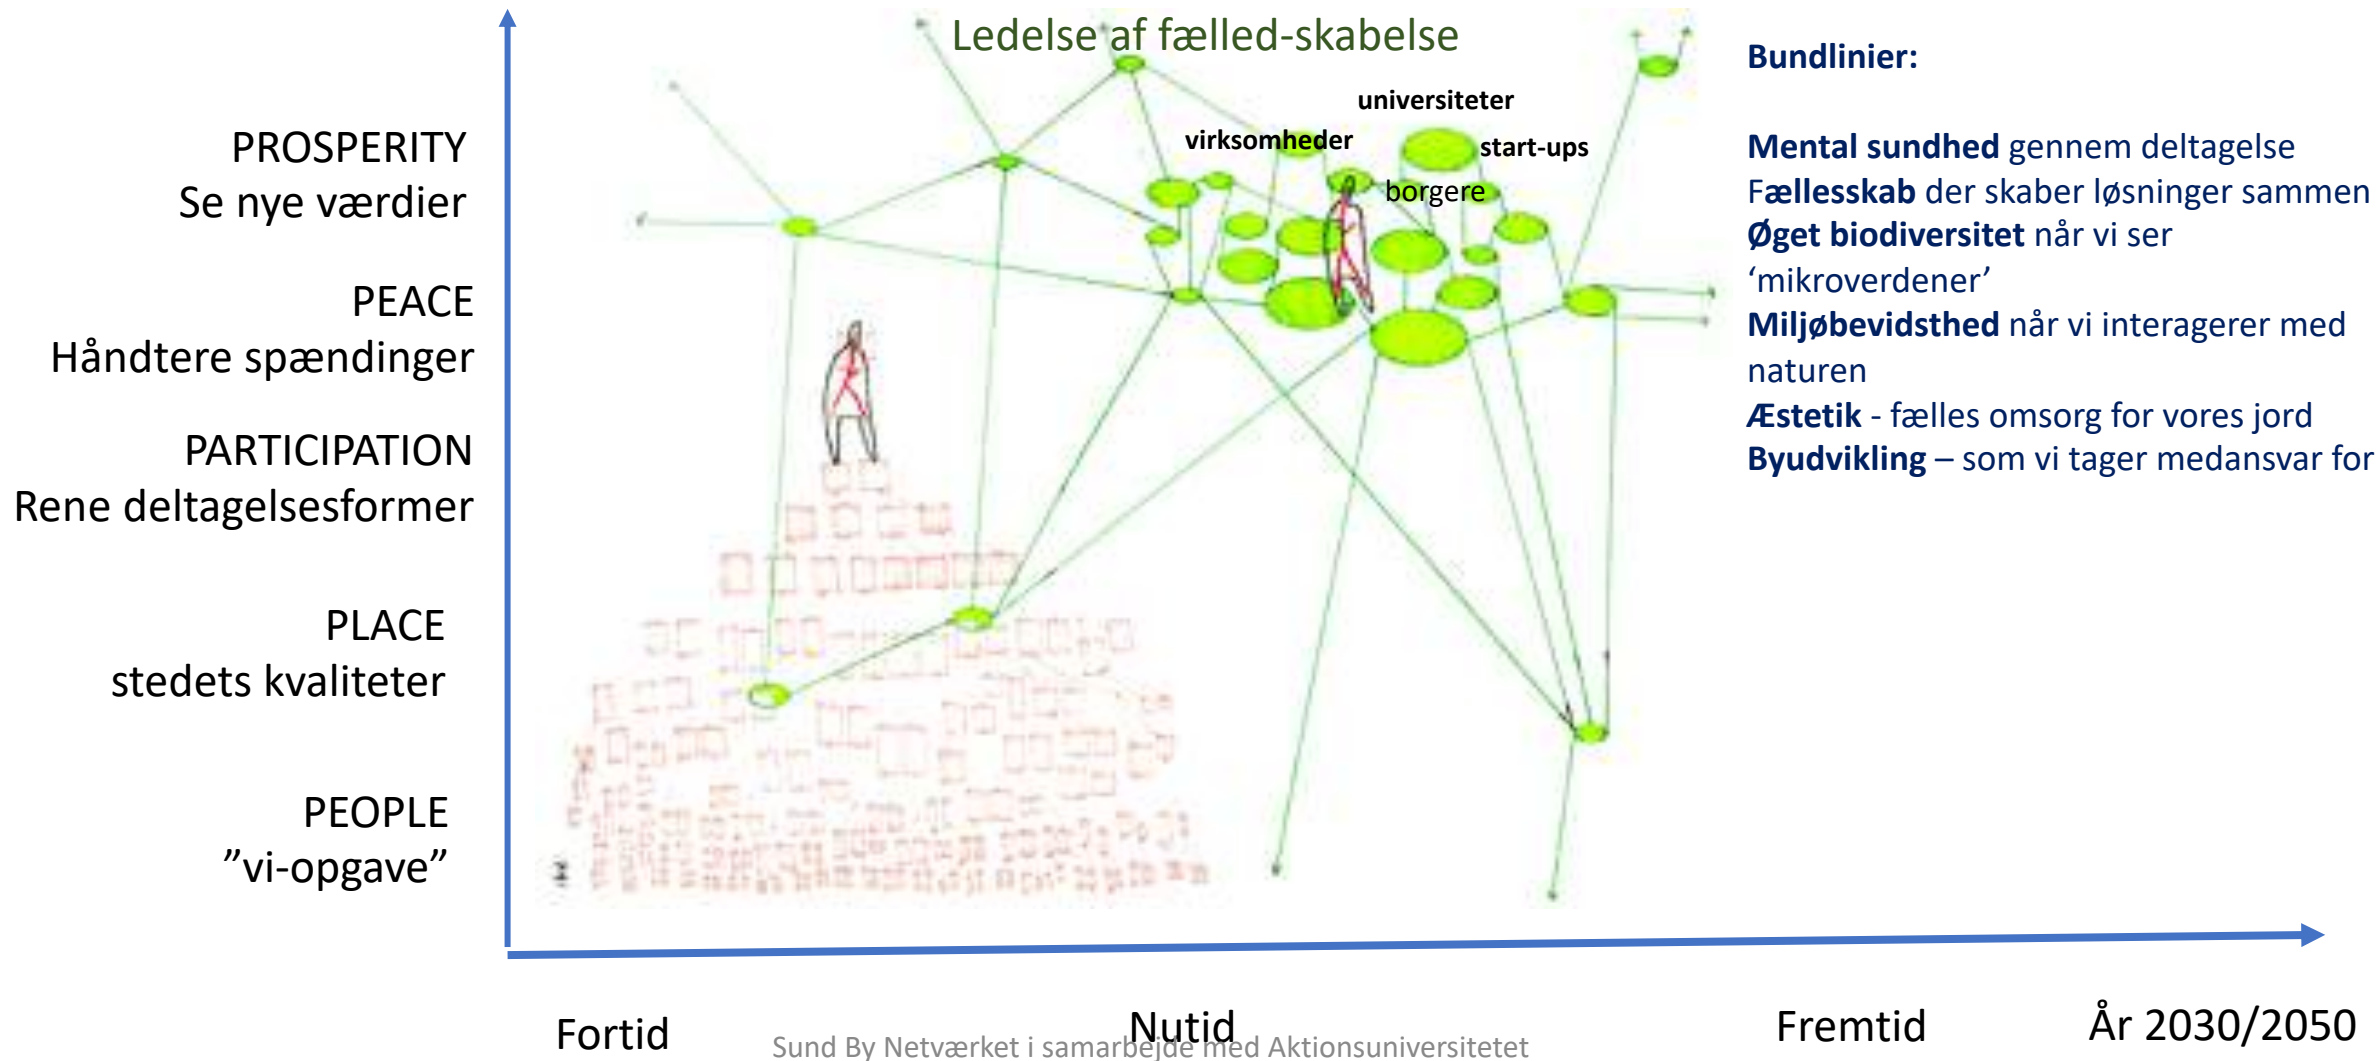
PROSPERITY
Se nye værdier

PEACE
Håndtere spændinger

PARTICIPATION
Rene deltagelsesformer

PLACE
stedets kvaliteter

PEOPLE
”vi-opgave”

Ledelse af fælled-skabelse

universiteter
virksomheder
start-ups
borgere

Bundlinier:

**Mental sundhed** gennem deltagelse
**Fællesskab** der skaber løsninger sammen
**Øget biodiversitet** når vi ser ‘mikroverdener’
**Miljøbevidsthed** når vi interagerer med naturen
**Æstetik** - fælles omsorg for vores jord
**Byudvikling** – som vi tager medansvar for

Fortid

Nutid

Fremtid

År 2030/2050

Sund By Netværket i samarbejde med Aktionsuniversitetet